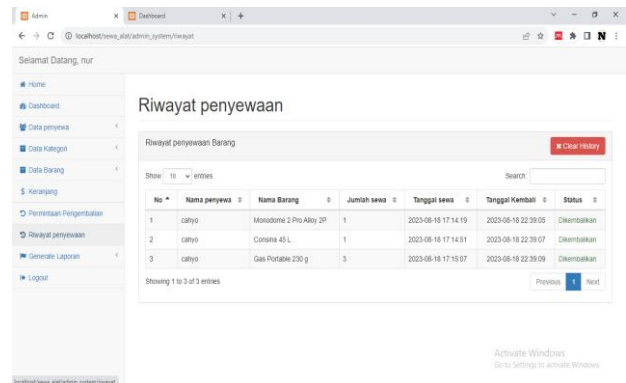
Admin × Dashboard × +

localhost/sewa_alat/admin_system/riwayat

Selamat Datang, nur

Home
Dashboard
Data penyewa
Data Kategori
Data Barang
$ Keranjang
Permintaan Pengembalian
Riwayat penyewaan
Generate Laporan
Logout

Riwayat penyewaan

Riwayat penyewaan Barang

✖ Clear History

Show 10 entries

Search:

| No | Nama penyewa | Nama Barang | Jumlah sewa | Tanggal sewa | Tanggal Kembali | Status |
|---|---|---|---|---|---|---|
| 1 | cahyo | Monodome 2 Pro Alloy 2P | 1 | 2023-08-18 17:14:19 | 2023-08-18 22:39:05 | Dikembalikan |
| 2 | cahyo | Consina 45 L | 1 | 2023-08-18 17:14:51 | 2023-08-18 22:39:07 | Dikembalikan |
| 3 | cahyo | Gas Portable 230 g | 3 | 2023-08-18 17:15:07 | 2023-08-18 22:39:09 | Dikembalikan |

Showing 1 to 3 of 3 entries

Previous 1 Next

Activate Windows
Go to Settings to activate Windows.

localhost/sewa_alat/admin_system/riwayat